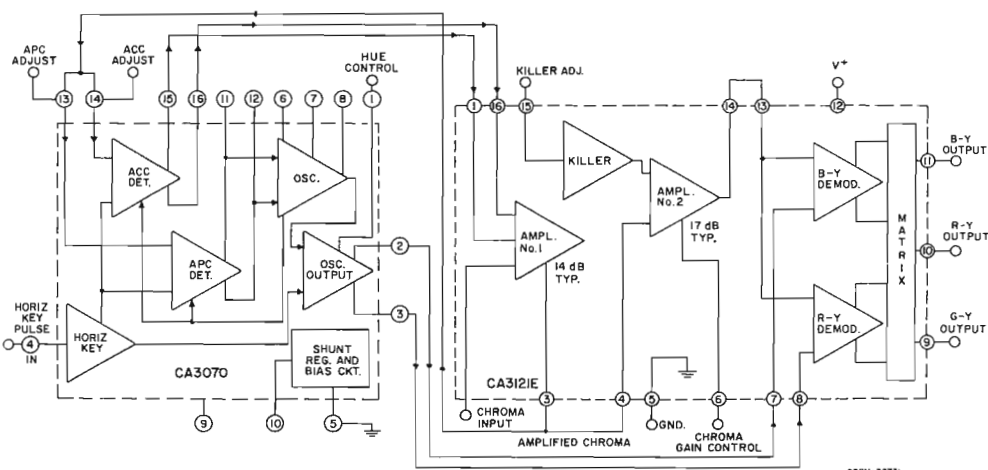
APC ADJUST
ACC ADJUST
HUE CONTROL
13
14
15
16
11
12
6
7
8
1
ACC DET.
OSC.
APC DET.
OSC. OUTPUT
2
3
HORIZ KEY PULSE
4
IN
HORIZ KEY
SHUNT REG. AND BIAS CKT.
CA3070
9
10
5
KILLER ADJ.
1
16
15
KILLER
AMPL. No. 1
14 dB TYP.
AMPL. No. 2
17 dB TYP.
14
13
V+
12
B-Y DEMOD.
R-Y DEMOD.
MATRIX
11
B-Y OUTPUT
10
R-Y OUTPUT
9
G-Y OUTPUT
CA3121E
CHROMA INPUT
3
4
5
GND.
6
CHROMA GAIN CONTROL
7
8
AMPLIFIED CHROMA
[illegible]